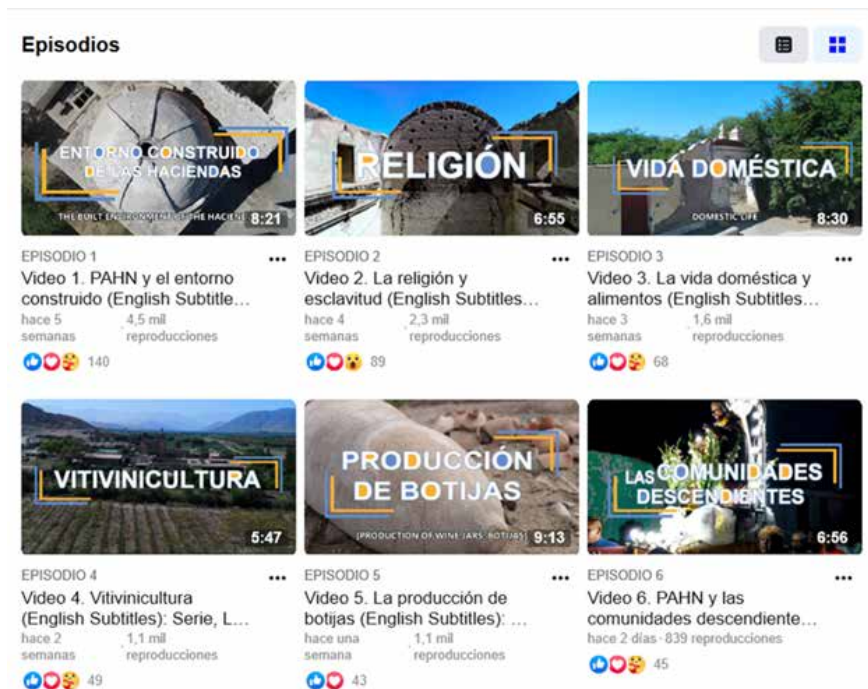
Episodios

ENTORNO CONSTRUIDO DE LAS HACIENDAS
THE BUILT ENVIRONMENT OF THE HACIENE
8:21

EPISODIO 1
Video 1. PAHN y el entorno construido (English Subtitle...
hace 5 semanas · 4,5 mil reproducciones
140

RELIGIÓN
6:55

EPISODIO 2
Video 2. La religión y esclavitud (English Subtitles...
hace 4 semanas · 2,3 mil reproducciones
89

VIDA DOMÉSTICA
DOMESTIC LIFE
8:30

EPISODIO 3
Video 3. La vida doméstica y alimentos (English Subtitles...
hace 3 semanas · 1,6 mil reproducciones
68

VITIVINICULTURA
5:47

EPISODIO 4
Video 4. Vitivinicultura (English Subtitles): Serie, L...
hace 2 semanas · 1,1 mil reproducciones
49

PRODUCCIÓN DE BOTIJAS
[PRODUCTION OF WINE JARS: BOTIJAS]
9:13

EPISODIO 5
Video 5. La producción de botijas (English Subtitles): ...
hace una semana · 1,1 mil reproducciones
43

LAS COMUNIDADES DESCENDIENTES
6:56

EPISODIO 6
Video 6. PAHN y las comunidades descendiente...
hace 2 días · 839 reproducciones
45